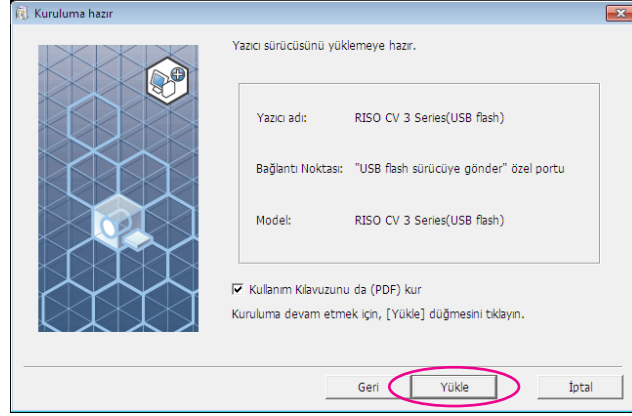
Kuruluma hazır

Yazıcı sürücüsünü yüklemeye hazır.

Yazıcı adı: RISO CV 3 Series(USB flash)

Bağlantı Noktası: "USB flash sürücüye gönder" özel portu

Model: RISO CV 3 Series(USB flash)

Kullanım Kılavuzunu da (PDF) kur

Kuruluma devam etmek için, [Yükle] düğmesini tıklayın.

Geri

Yükle

İptal